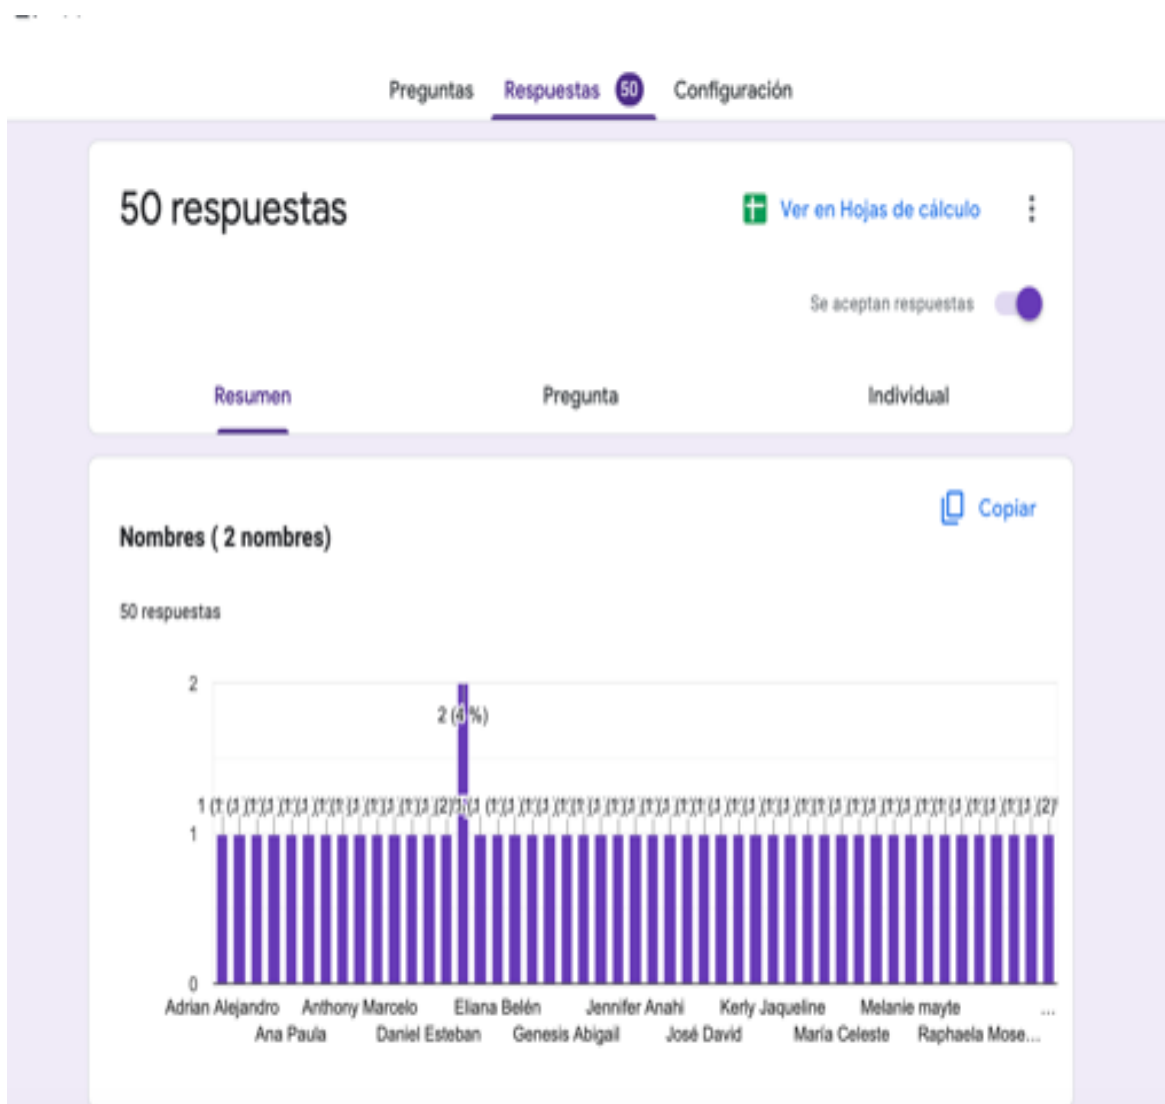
Preguntas Respuestas 50 Configuración

50 respuestas

Ver en Hojas de cálculo

Se aceptan respuestas

Resumen Pregunta Individual

Nombres ( 2 nombres)

Copiar

50 respuestas

2

2 (4 %)

1 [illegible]

1

0

Adrian Alejandro
Ana Paula
Anthony Marcelo
Daniel Esteban
Eliana Belén
Genesis Abigail
Jennifer Anahi
José David
Kerly Jaqueline
María Celeste
Melanie mayte
Raphaela Mose...
...